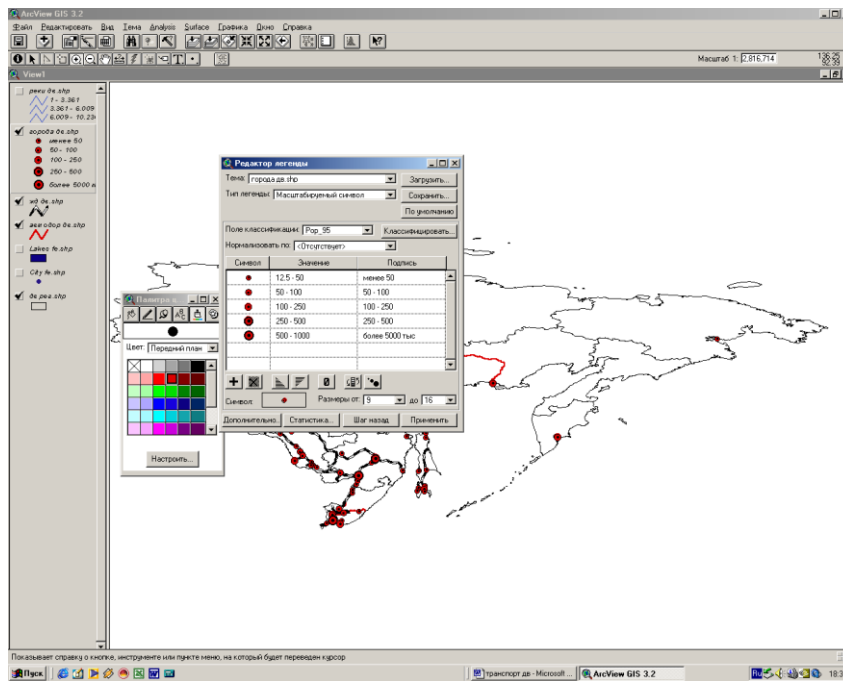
ArcView GIS 3.2
Файл Редактировать Вид Тема Analysis Surface Графика Окно Справка
Масштаб 1: 2,816,714
View1
реки дв.shp
1 - 3.361
3.361 - 6.009
6.009 - 10.23
города дв.shp
менее 50
50 - 100
100 - 250
250 - 500
более 5000 т
жд дв.shp
авто дор дв.shp
Lakes fe.shp
City fe.shp
дв рег.shp
Редактор легенды
Тема: города дв.shp
Загрузить...
Тип легенды: Масштабируемый символ
Сохранить...
По умолчанию
Поле классификации: Pop_95
Классифицировать...
Нормализовать по: <Отсутствует>

| Символ | Значение | Подпись |
|---|---|---|
| | 12.5 - 50 | менее 50 |
| | 50 - 100 | 50 - 100 |
| | 100 - 250 | 100 - 250 |
| | 250 - 500 | 250 - 500 |
| | 500 - 1000 | более 5000 тыс |

Символ:
Размеры от: 9 до 16
Дополнительно...
Статистика...
Шаг назад
Применить
Палитра
Цвет: Передний план
Настроить...
Показывает справку о кнопке, инструменте или пункте меню, на который будет переведен курсор
Пуск
транспорт дв - Microsoft ...
ArcView GIS 3.2
18:3